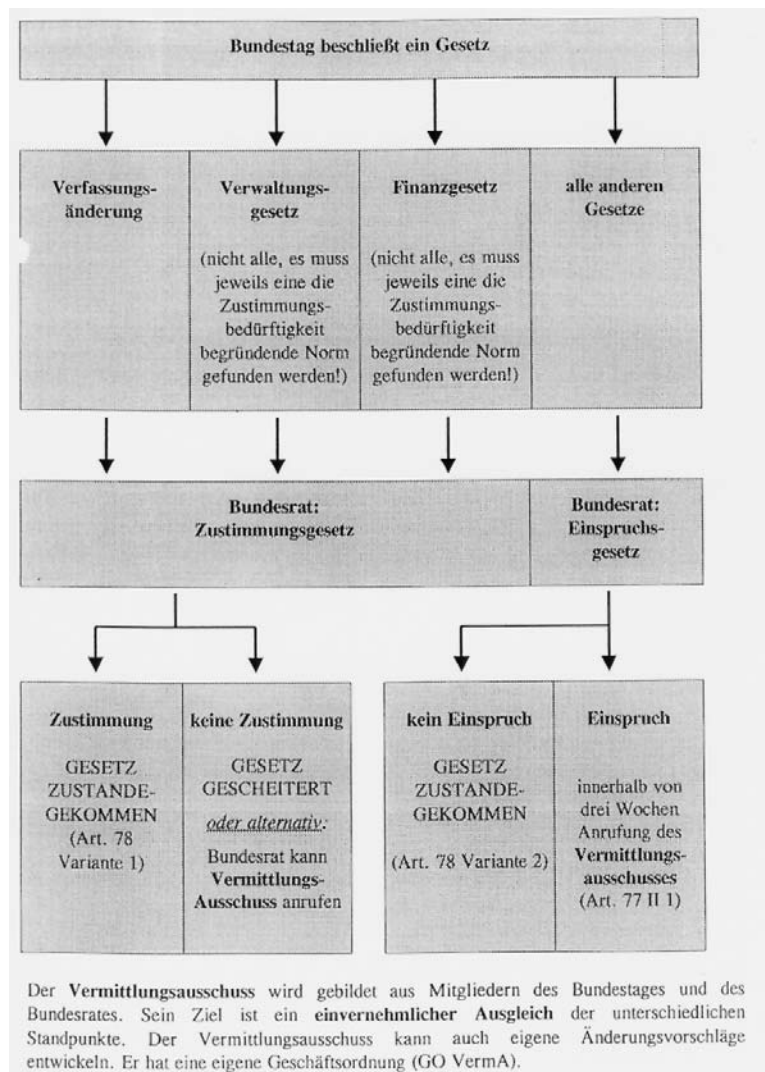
Bundestag beschließt ein Gesetz

Verfassungsänderung

Verwaltungsgesetz

(nicht alle, es muss jeweils eine die Zustimmungsbedürftigkeit begründende Norm gefunden werden!)

Finanzgesetz

(nicht alle, es muss jeweils eine die Zustimmungsbedürftigkeit begründende Norm gefunden werden!)

alle anderen Gesetze

Bundesrat: Zustimmungsgesetz

Bundesrat: Einspruchsgesetz

Zustimmung

GESETZ ZUSTANDEGEKOMMEN (Art. 78 Variante 1)

keine Zustimmung

GESETZ GESCHEITERT

oder alternativ:

Bundesrat kann Vermittlungs-Ausschuss anrufen

kein Einspruch

GESETZ ZUSTANDEGEKOMMEN

(Art. 78 Variante 2)

Einspruch

innerhalb von drei Wochen Anrufung des Vermittlungsausschusses (Art. 77 II 1)

Der Vermittlungsausschuss wird gebildet aus Mitgliedern des Bundestages und des Bundesrates. Sein Ziel ist ein einvernehmlicher Ausgleich der unterschiedlichen Standpunkte. Der Vermittlungsausschuss kann auch eigene Änderungsvorschläge entwickeln. Er hat eine eigene Geschäftsordnung (GO VermA).